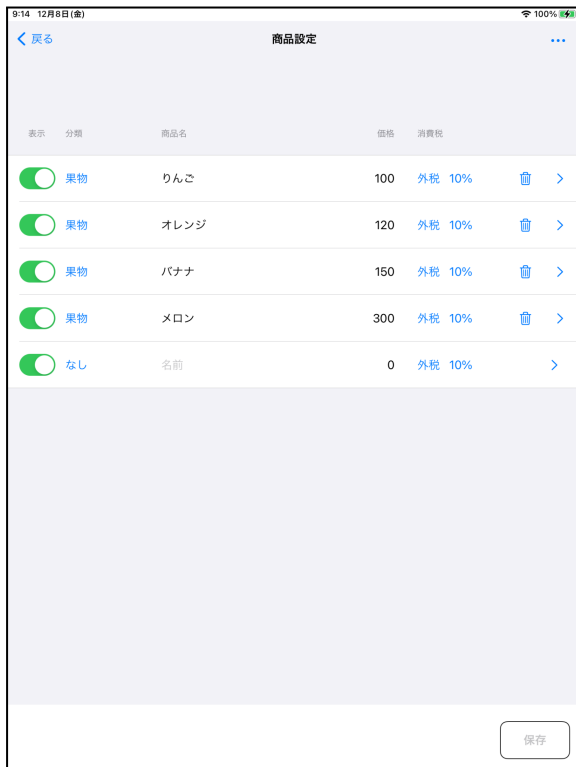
9:14 12月8日(金)
100%

戻る
商品設定
...

| 表示 | 分類 | 商品名 | 価格 | 消費税 | |
|---|---|---|---|---|---|
| | 果物 | りんご | 100 | 外税 10% | |
| | 果物 | オレンジ | 120 | 外税 10% | |
| | 果物 | バナナ | 150 | 外税 10% | |
| | 果物 | メロン | 300 | 外税 10% | |
| | なし | 名前 | 0 | 外税 10% | |

保存